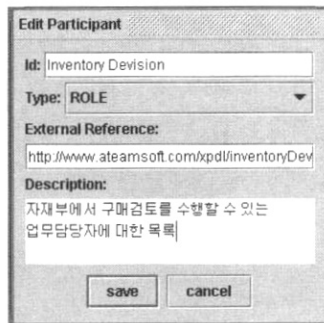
Edit Participant

Id: Inventory Devision

Type: ROLE

External Reference:

http://www.ateamsoft.com/xpdl/inventoryDev

Description:

자재부에서 구매검토를 수행할 수 있는 업무담당자에 대한 목록

save cancel